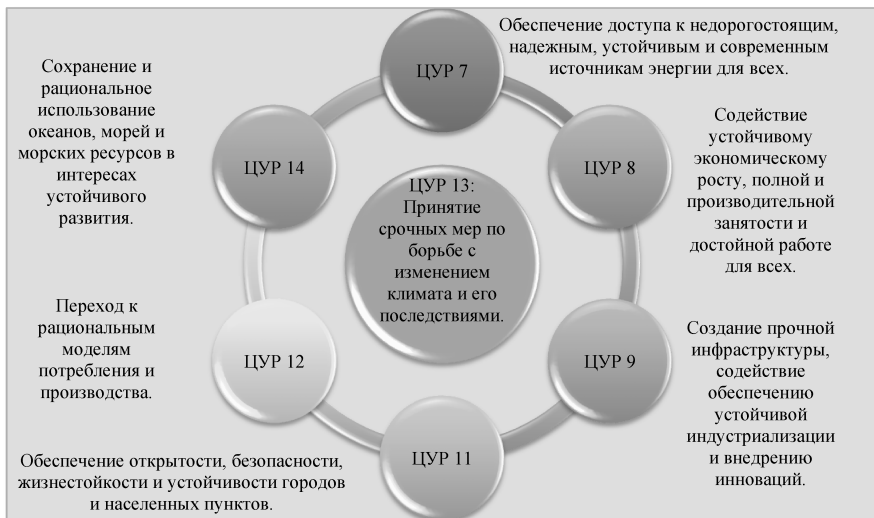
ЦУР 13: Принятие срочных мер по борьбе с изменением климата и его последствиями.

ЦУР 7

Обеспечение доступа к недорогостоящим, надежным, устойчивым и современным источникам энергии для всех.

ЦУР 8

Содействие устойчивому экономическому росту, полной и производительной занятости и достойной работе для всех.

ЦУР 9

Создание прочной инфраструктуры, содействие обеспечению устойчивой индустриализации и внедрению инноваций.

ЦУР 11

Обеспечение открытости, безопасности, жизнестойкости и устойчивости городов и населенных пунктов.

ЦУР 12

Переход к рациональным моделям потребления и производства.

ЦУР 14

Сохранение и рациональное использование океанов, морей и морских ресурсов в интересах устойчивого развития.